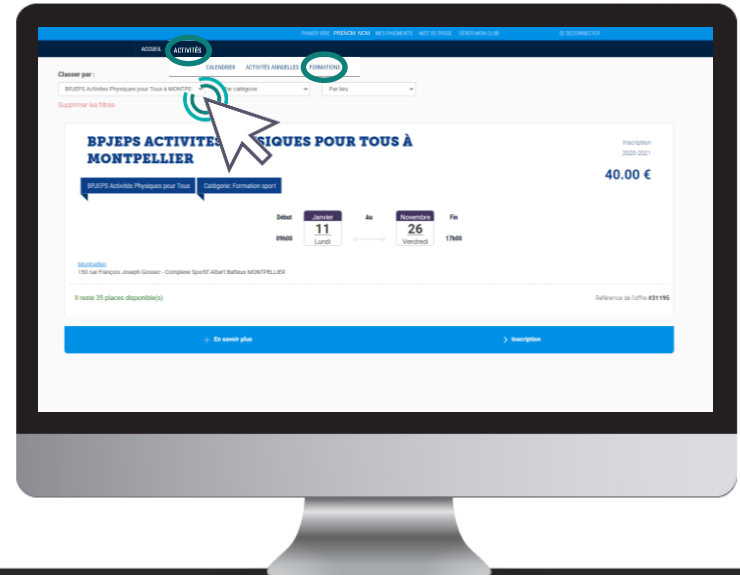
PANIER VIDE PRENOM NOM MES PAIEMENTS MOT DE PASSE GÉRER MON CLUB SE DÉCONNECTER

ACCUEIL ACTIVITÉS

CALENDRIER ACTIVITÉS ANNUELLES FORMATIONS

Classer par :

BPJEPS Activites Physiques pour Tous à MONTPE

Par catégorie

Par lieu

Supprimer les filtres

BPJEPS ACTIVITES PHYSIQUES POUR TOUS À MONTPELLIER

Inscription 2020-2021

40.00 €

BPJEPS Activités Physiques pour Tous

Catégorie: Formation sport

Début 09h00

Janvier 11 Lundi

Au

Novembre 26 Vendredi

Fin 17h00

Montpellier
150 rue François Joseph Gossec - Complexe Sportif Albert Batteux MONTPELLIER

Il reste 35 places disponible(s)

Référence de l'offre #31195

+ En savoir plus

> Inscription